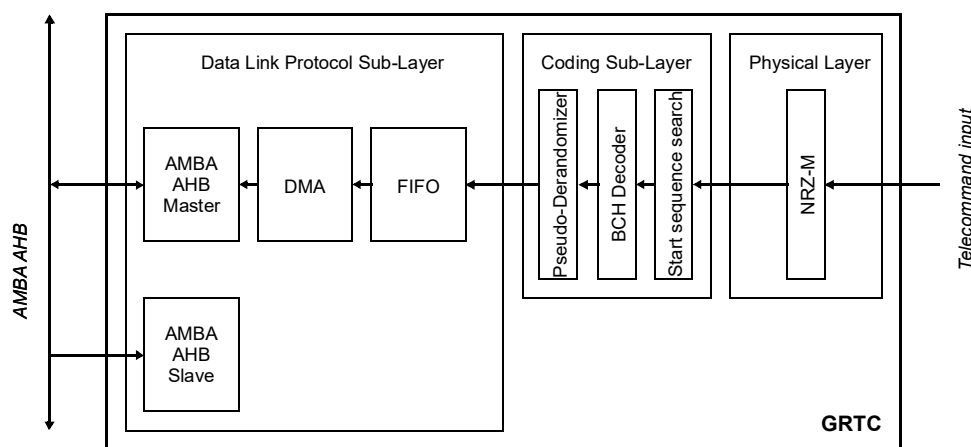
AMBA AHB

Data Link Protocol Sub-Layer

AMBA AHB Master

DMA

FIFO

AMBA AHB Slave

Coding Sub-Layer

Pseudo-Derandomizer

BCH Decoder

Start sequence search

Physical Layer

NRZ-M

GRTC

Telecommand input